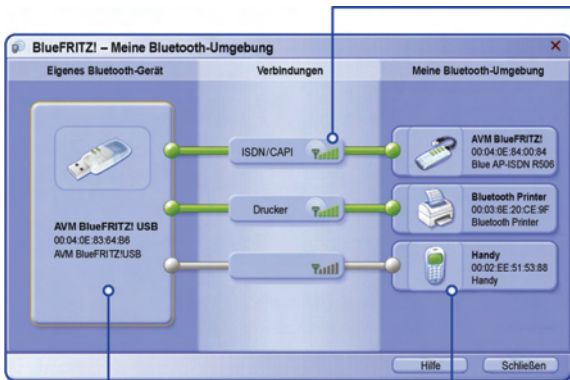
BlueFRITZ! – Meine Bluetooth-Umgebung

Eigenes Bluetooth-Gerät

Verbindungen

Meine Bluetooth-Umgebung

AVM BlueFRITZ! USB
00:04:0E:83:64:B6
AVM BlueFRITZ!USB

ISDN/CAPI

Drucker

AVM BlueFRITZ!
00:04:0E:84:00:84
Blue AP-ISDN R506

Bluetooth Printer
00:03:6E:20:CE:9F
Bluetooth Printer

Handy
00:02:EE:51:53:88
Handy

Hilfe

Schließen